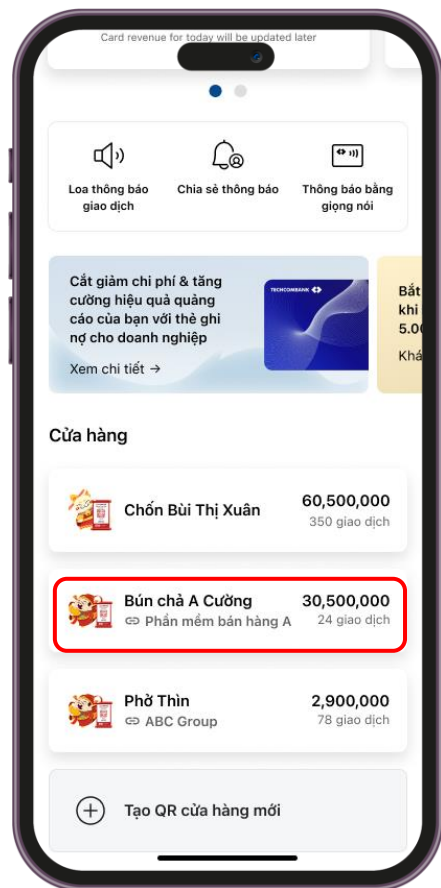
Card revenue for today will be updated later

Loa thông báo giao dịch

Chia sẻ thông báo

Thông báo bằng giọng nói

Cắt giảm chi phí & tăng cường hiệu quả quảng cáo của bạn với thẻ ghi nợ cho doanh nghiệp

Xem chi tiết →

TECHCOMBANK

Bắt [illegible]
khi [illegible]
5.0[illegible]
Khá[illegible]

Cửa hàng

Chốn Bùi Thị Xuân
60,500,000
350 giao dịch

Bún chả A Cường
Phần mềm bán hàng A
30,500,000
24 giao dịch

Phở Thìn
ABC Group
2,900,000
78 giao dịch

Tạo QR cửa hàng mới